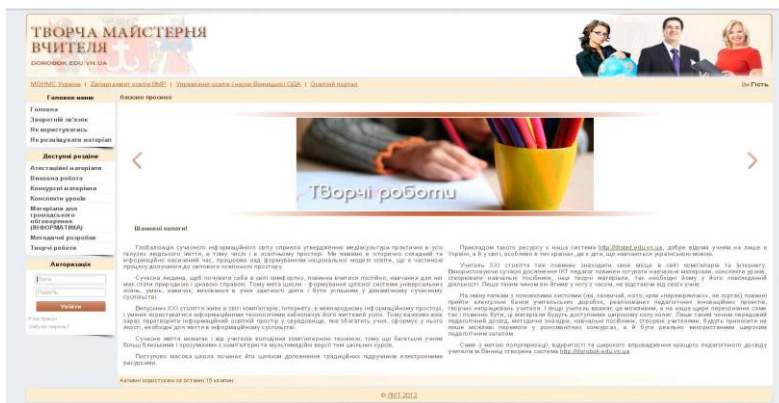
ТВОРЧА МАЙСТЕРНЯ ВЧИТЕЛЯ
DOROBOK.EDU.VN.UA

МОНмС України | Департамент освіти ВМР | Управління освіти і науки Вінницької ОДА | Освітній портал

Ви Гість

Головне меню
Головна
Зворотній зв'язок
Як користуватись
Як розміщувати матеріал

Доступні розділи
Атестаційні матеріали
Виховна робота
Конкурсні матеріали
Конспекти уроків
Матеріали для громадського обговорення (ІНФОРМАТИКА)
Методичні розробки
Творчі роботи

Авторизація
Логін
Пароль
Увійти
Реєстрація
Забули пароль?

Ласкаво просимо

Творчі роботи

Шановні колеги!

Глобалізація сучасного інформаційного світу сприяла утвердженню медіакультури практично в усіх галузях людського життя, в тому числі і в освітньому просторі. Ми живемо в історично складний та інформаційно насичений час, працюємо над формуванням національної моделі освіти, що є частиною процесу долучення до світового освітнього простору.

Сучасна людина, щоб почувати себе в світі комфортно, повинна вчитися постійно, навчання для неї має стати природною і цікавою справою. Тому мета школи - формування цілісної системи універсальних знань, умінь, навичок, виховання в учня здатності діяти і бути успішним у динамічному сучасному суспільстві.

Випускник XXI століття живе в світі комп'ютерів, Інтернету, в мікрорідному інформаційному просторі, і уміння користуватися інформаційними технологіями забезпечує його життєвий успіх. Тому важливо вже зараз перетворити інформаційний освітній простір у середовище, яке збагатить учня, сформує у нього якості, необхідні для життя в інформаційному суспільстві.

Сучасне життя вимагає і від учителів володіння комп'ютерною технікою, тому що багатьом учням більш близькими і зрозумілими є інструменти мультимедійні версії тем шкільних курсів.

Поступово масова школа почнене ііти шляхом доповнення традиційних підручників електронними ресурсами.

Прикладом такого ресурсу є наша система http://disted.edu.vn.ua, добре відома учням на лише в Україні, а й у світі, особливо в тих країнах, де є діти, що навчаються українською мовою.

Учитель XXI століття так повинен знаходити своє місце в світі комп'ютерів та Інтернету. Використовуючи сучасні досягнення ІКТ педагог повинен готувати навчальні матеріали, конспекти уроків, створювати навчальні посібники, інші творчі матеріали, так необхідні йому у його повсякденній діяльності. Лише таким чином він йтиме у ногу з часом, не відстаючи від своїх учнів.

На зміну папкам з ломовими листами (ні, зсохлими, ного, крім «перевіряючих», не портає) повинні прийти електронні банки учительських доробок, реалізовані інформаційно іноваційних проектів, творчих напрацювань учителя. І щоб учитель вважав це можливим, а як кажуть цілях зрозуміти, що там і повинно бути, щ матеріали будуть доступними широкому колу колег. Лише таким чином народжуватиме педагогічний досвід, методичні знахідки, навчальні посібники, створені учителями. Будуть приходити на лише важливі перемоги у різноманітних конкурсах, а й буде реально використання широким педагогічним загалом.

Саме з метою популяризації, відкритості та широкого впровадження кращого педагогічного досвіду учителів в Вінниці створена система http://dorobok.edu.vn.ua

Активні користувачі за останні 15 хвилин:

© ЛИТ 2012